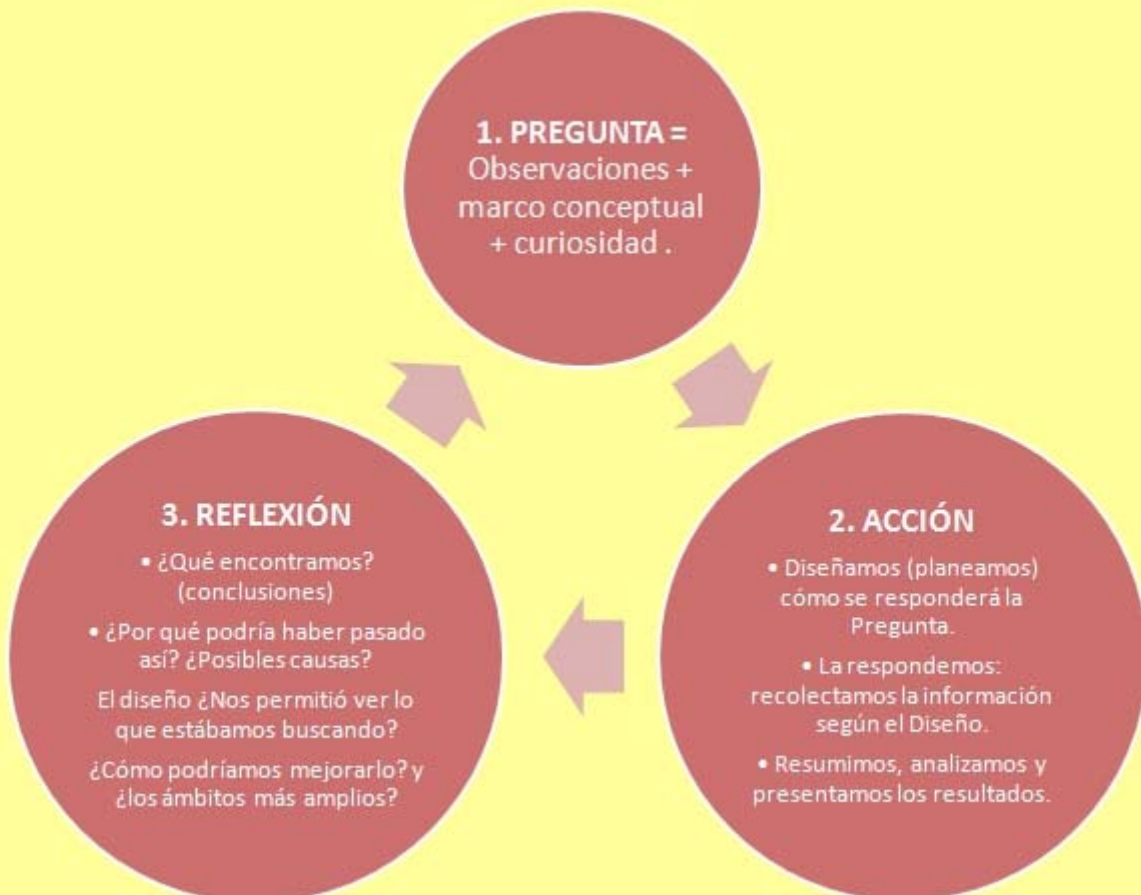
1. PREGUNTA = Observaciones + marco conceptual + curiosidad .

2. ACCIÓN

• Diseñamos (planeamos) cómo se responderá la Pregunta.

• La respondemos: recolectamos la información según el Diseño.

• Resumimos, analizamos y presentamos los resultados.

3. REFLEXIÓN

• ¿Qué encontramos? (conclusiones)

• ¿Por qué podría haber pasado así? ¿Posibles causas?

El diseño ¿Nos permitió ver lo que estábamos buscando?

¿Cómo podríamos mejorarlo? y ¿los ámbitos más amplios?